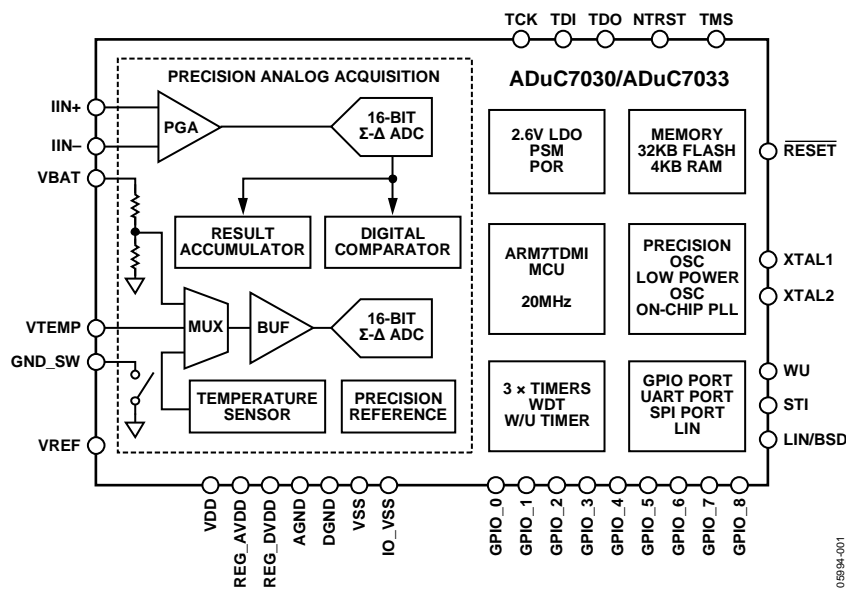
TCK TDI TDO NTRST TMS

PRECISION ANALOG ACQUISITION

ADuC7030/ADuC7033

IIN+

IIN–

PGA

16-BIT Σ-Δ ADC

2.6V LDO
PSM
POR

MEMORY
32KB FLASH
4KB RAM

$\overline{\text{RESET}}$

VBAT

RESULT ACCUMULATOR

DIGITAL COMPARATOR

ARM7TDMI
MCU
20MHz

PRECISION OSC
LOW POWER OSC
ON-CHIP PLL

XTAL1

XTAL2

VTEMP

MUX

BUF

16-BIT Σ-Δ ADC

GND_SW

TEMPERATURE SENSOR

PRECISION REFERENCE

3 × TIMERS
WDT
W/U TIMER

GPIO PORT
UART PORT
SPI PORT
LIN

WU

STI

LIN/BSD

VREF

VDD REG_AVDD REG_DVDD AGND DGND VSS IO_VSS

GPIO_0 GPIO_1 GPIO_2 GPIO_3 GPIO_4 GPIO_5 GPIO_6 GPIO_7 GPIO_8

05994-001